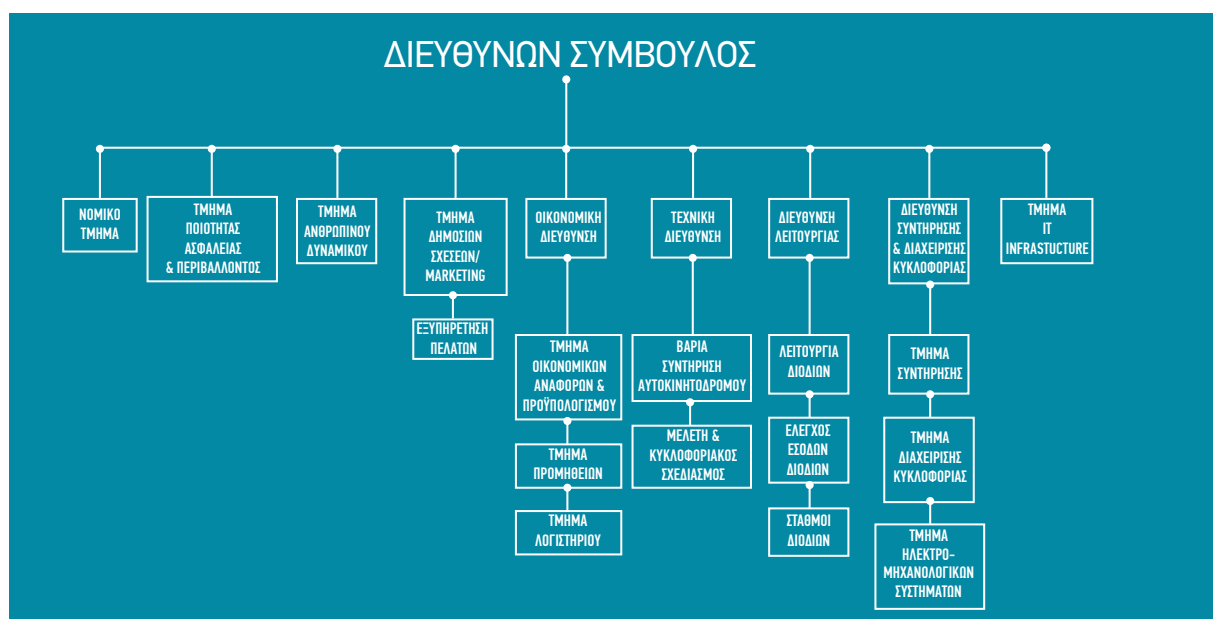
ΔΙΕΥΘΥΝΩΝ ΣΥΜΒΟΥΛΟΣ

ΝΟΜΙΚΟ ΤΜΗΜΑ

ΤΜΗΜΑ ΠΟΙΟΤΗΤΑΣ ΑΣΦΑΛΕΙΑΣ & ΠΕΡΙΒΑΛΛΟΝΤΟΣ

ΤΜΗΜΑ ΑΝΘΡΩΠΙΝΟΥ ΔΥΝΑΜΙΚΟΥ

ΤΜΗΜΑ ΔΗΜΟΣΙΩΝ ΣΧΕΣΕΩΝ/ MARKETING

ΕΞΥΠΗΡΕΤΗΣΗ ΠΕΛΑΤΩΝ

ΟΙΚΟΝΟΜΙΚΗ ΔΙΕΥΘΥΝΣΗ

ΤΜΗΜΑ ΟΙΚΟΝΟΜΙΚΩΝ ΑΝΑΦΟΡΩΝ & ΠΡΟΫΠΟΛΟΓΙΣΜΟΥ

ΤΜΗΜΑ ΠΡΟΜΗΘΕΙΩΝ

ΤΜΗΜΑ ΛΟΓΙΣΤΗΡΙΟΥ

ΤΕΧΝΙΚΗ ΔΙΕΥΘΥΝΣΗ

ΒΑΡΙΑ ΣΥΝΤΗΡΗΣΗ ΑΥΤΟΚΙΝΗΤΟΔΡΟΜΟΥ

ΜΕΛΕΤΗ & ΚΥΚΛΟΦΟΡΙΑΚΟΣ ΣΧΕΔΙΑΣΜΟΣ

ΔΙΕΥΘΥΝΣΗ ΛΕΙΤΟΥΡΓΙΑΣ

ΛΕΙΤΟΥΡΓΙΑ ΔΙΟΔΙΩΝ

ΕΛΕΓΧΟΣ ΕΣΟΔΩΝ ΔΙΟΔΙΩΝ

ΣΤΑΘΜΟΙ ΔΙΟΔΙΩΝ

ΔΙΕΥΘΥΝΣΗ ΣΥΝΤΗΡΗΣΗΣ & ΔΙΑΧΕΙΡΙΣΗΣ ΚΥΚΛΟΦΟΡΙΑΣ

ΤΜΗΜΑ ΣΥΝΤΗΡΗΣΗΣ

ΤΜΗΜΑ ΔΙΑΧΕΙΡΙΣΗΣ ΚΥΚΛΟΦΟΡΙΑΣ

ΤΜΗΜΑ ΗΛΕΚΤΡΟ-ΜΗΧΑΝΟΛΟΓΙΚΩΝ ΣΥΣΤΗΜΑΤΩΝ

ΤΜΗΜΑ IT INFRASTUCTURE